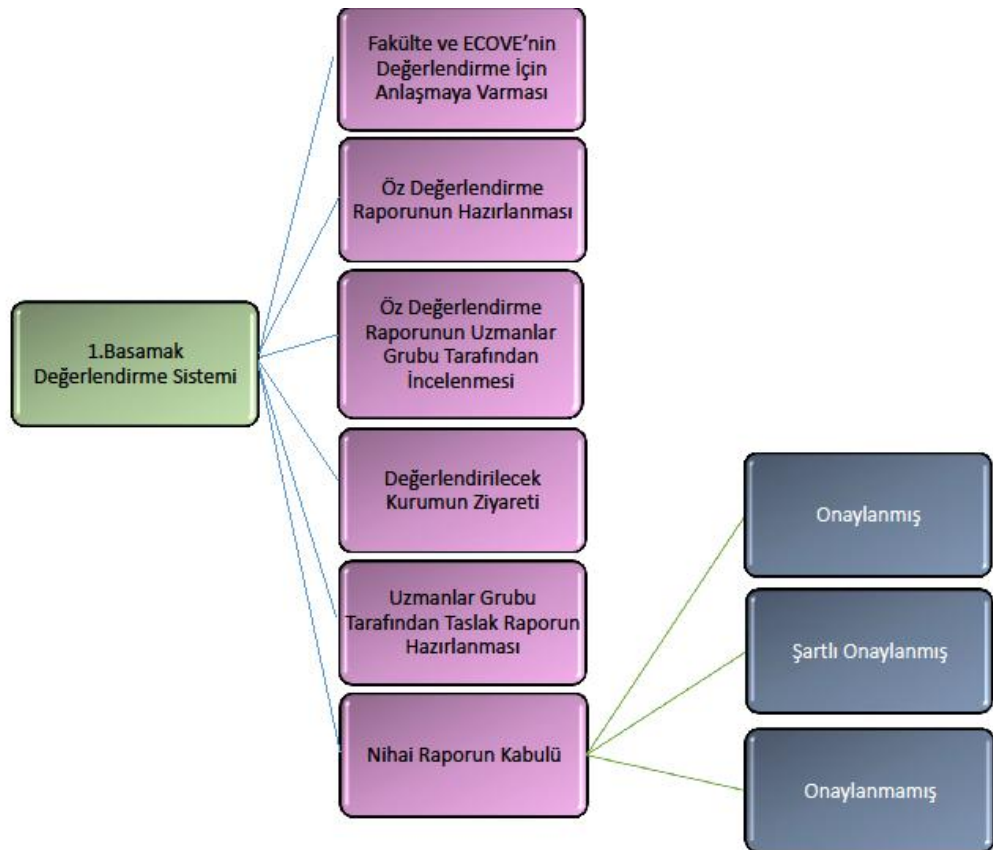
1.Basamak Değerlendirme Sistemi

Fakülte ve ECOVE'nin Değerlendirme İçin Anlaşmaya Varması

Öz Değerlendirme Raporunun Hazırlanması

Öz Değerlendirme Raporunun Uzmanlar Grubu Tarafından İncelenmesi

Değerlendirilecek Kurumun Ziyareti

Uzmanlar Grubu Tarafından Taslak Raporun Hazırlanması

Nihai Raporun Kabulü

Onaylanmış

Şartlı Onaylanmış

Onaylanmamış